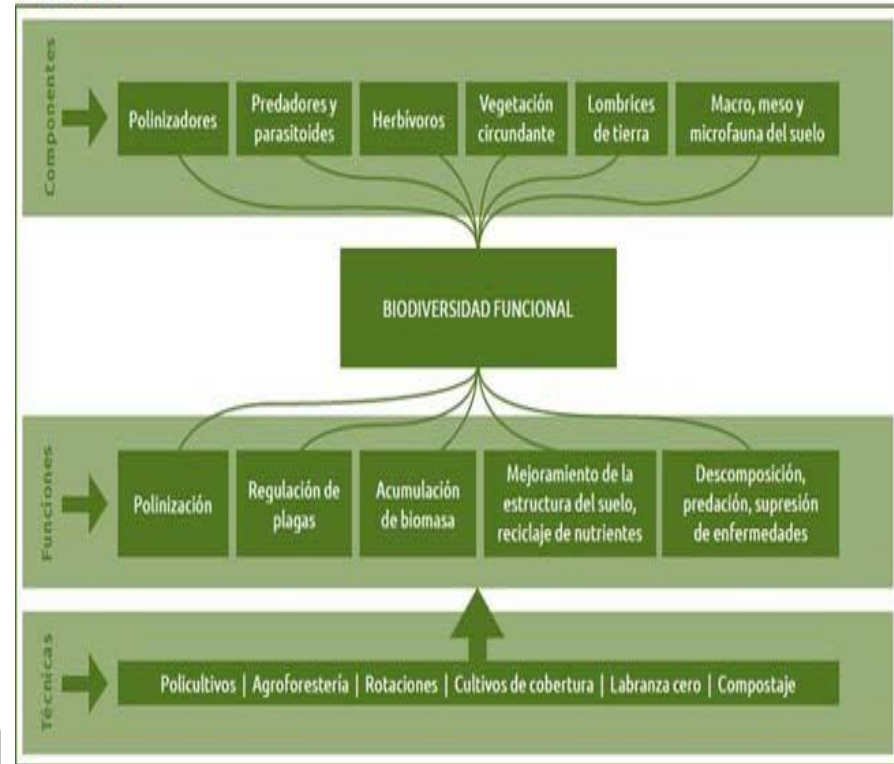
Componentes

Polinizadores

Predadores y parasitoides

Herbívoros

Vegetación circundante

Lombrices de tierra

Macro, meso y microfauna del suelo

BIODIVERSIDAD FUNCIONAL

Funciones

Polinización

Regulación de plagas

Acumulación de biomasa

Mejoramiento de la estructura del suelo, reciclaje de nutrientes

Descomposición, predación, supresión de enfermedades

Técnicas

Policultivos | Agroforestería | Rotaciones | Cultivos de cobertura | Labranza cero | Compostaje